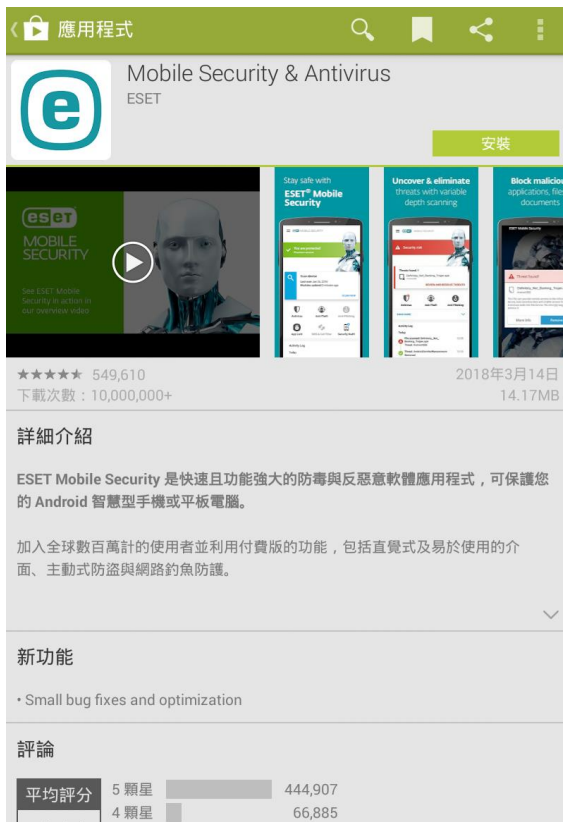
應用程式

Mobile Security & Antivirus
ESET

安裝

eset
MOBILE SECURITY
See ESET Mobile Security in action in our overview video

Stay safe with ESET® Mobile Security

Uncover & eliminate threats with variable depth scanning

Block malicio applications, file documents

★★★★★ 549,610
下載次數：10,000,000+

2018年3月14日
14.17MB

詳細介紹

ESET Mobile Security 是快速且功能強大的防毒與反惡意軟體應用程式，可保護您的 Android 智慧型手機或平板電腦。

加入全球數百萬計的使用者並利用付費版的功能，包括直覺式及易於使用的介面、主動式防盜與網路釣魚防護。

新功能

• Small bug fixes and optimization

評論

平均評分
5 顆星 444,907
4 顆星 66,885